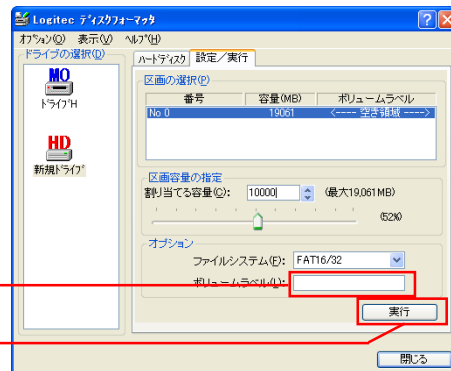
Logitec ﾃﾞｨｽｸﾌｫｰﾏｯﾀ

ｵﾌﾟｼｮﾝ(O) 表示(V) ﾍﾙﾌﾟ(H)

ドライブの選択(D)

MO
ﾄﾞﾗｲﾌﾞH

HD
新規ﾄﾞﾗｲﾌﾞ

ﾊｰﾄﾞﾃﾞｨｽｸ 設定／実行

区画の選択(P)

| 番号 | 容量(MB) | ボリュームラベル |
|---|---|---|
| No 0 | 19061 | <---- 空き領域 ----> |

区画容量の指定

割り当てる容量(C): 10000 (最大19,061MB)

(52%)

オプション

ファイルシステム(F): FAT16/32

ボリュームラベル(L):

実行

閉じる